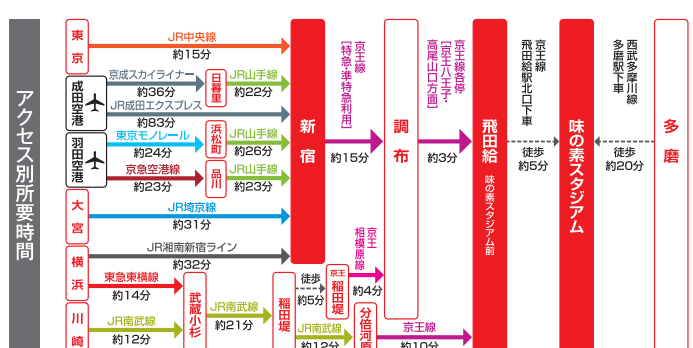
アクセス別所要時間

東京
JR中央線
約15分

成田空港
京成スカイライナー
約36分
JR成田エクスプレス
約83分
日暮里
JR山手線
約22分

羽田空港
東京モノレール
約24分
浜松町
JR山手線
約26分
京急空港線
約23分
品川
JR山手線
約23分

大宮
JR埼京線
約31分

JR湘南新宿ライン
約32分

横浜
東急東横線
約14分

川崎
JR南武線
約12分

武蔵小杉
JR南武線
約21分

稲田堤
徒歩
約5分
京王稲田堤
京王相模原線
約4分
JR南武線
約12分
分倍河原
京王線
約10分

新宿
京王線［特急・準特急利用］
約15分

調布
京王線各停［京王八王子・高尾山口方面］
約3分

飛田給
味の素スタジアム前
京王線飛田給駅北口下車
徒歩
約5分

味の素スタジアム
西武多摩川線多磨駅下車
徒歩
約20分

多磨